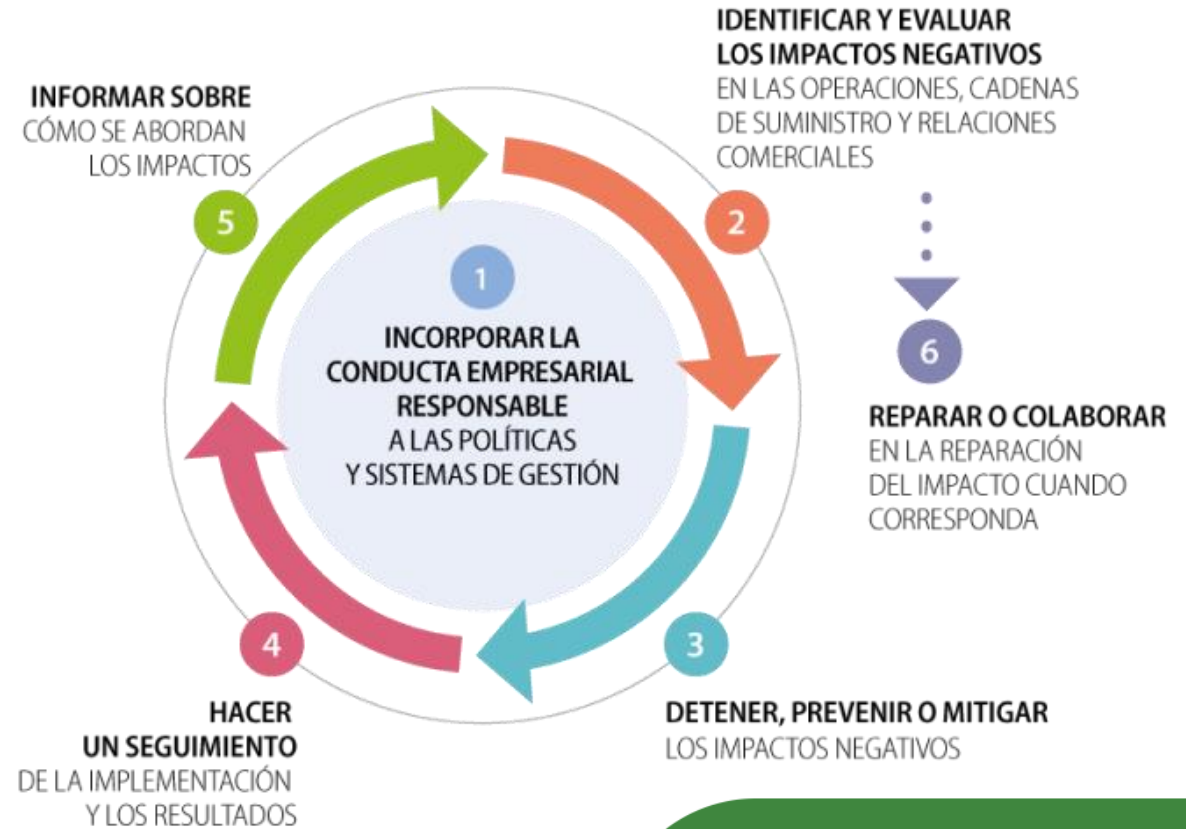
1

INCORPORAR LA CONDUCTA EMPRESARIAL RESPONSABLE A LAS POLÍTICAS Y SISTEMAS DE GESTIÓN

2

IDENTIFICAR Y EVALUAR LOS IMPACTOS NEGATIVOS EN LAS OPERACIONES, CADENAS DE SUMINISTRO Y RELACIONES COMERCIALES

3

DETENER, PREVENIR O MITIGAR LOS IMPACTOS NEGATIVOS

4

HACER UN SEGUIMIENTO DE LA IMPLEMENTACIÓN Y LOS RESULTADOS

5

INFORMAR SOBRE CÓMO SE ABORDAN LOS IMPACTOS

6

REPARAR O COLABORAR EN LA REPARACIÓN DEL IMPACTO CUANDO CORRESPONDA